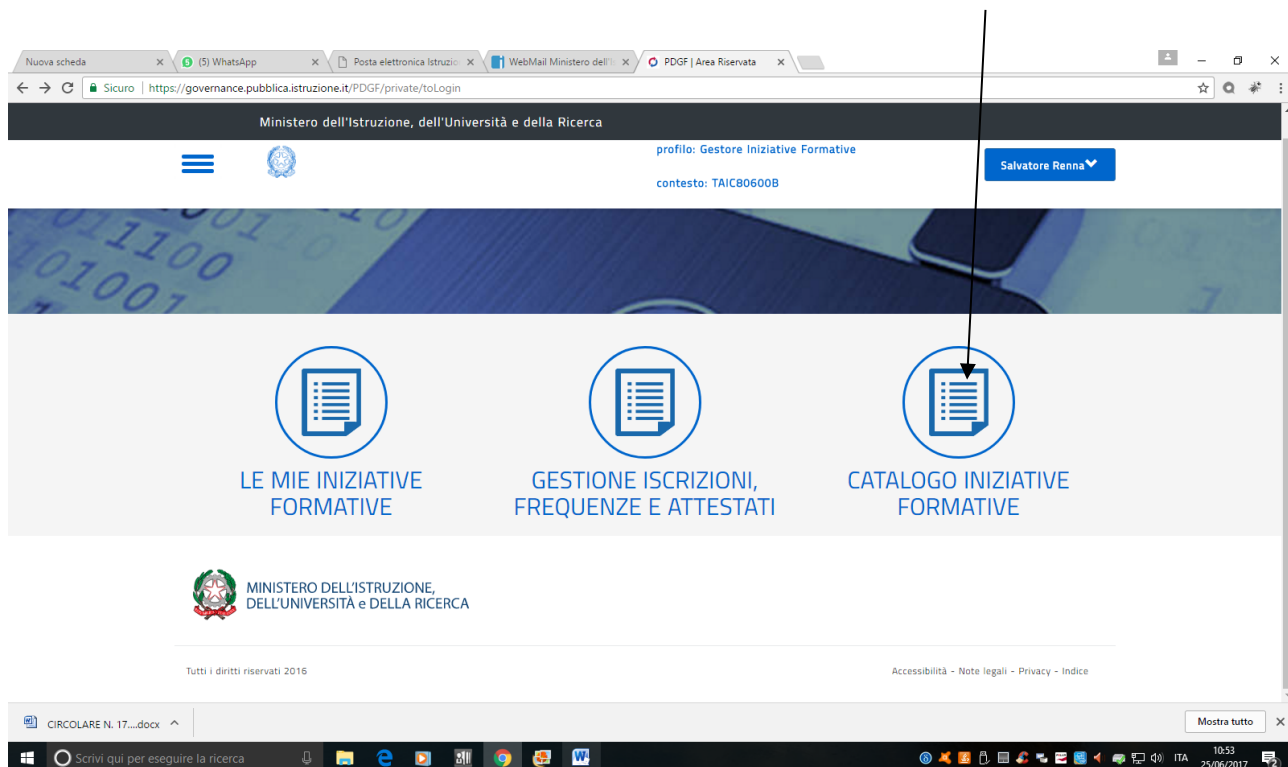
Nuova scheda ×   (5) WhatsApp ×   Posta elettronica Istruzio ×   WebMail Ministero dell'I ×   PDGF | Area Riservata ×

Sicuro | https://governance.pubblica.istruzione.it/PDGF/private/toLogin

Ministero dell'Istruzione, dell'Università e della Ricerca

profilo: Gestore Iniziative Formative

contesto: TAIC80600B

Salvatore Renna

LE MIE INIZIATIVE FORMATIVE

GESTIONE ISCRIZIONI, FREQUENZE E ATTESTATI

CATALOGO INIZIATIVE FORMATIVE

MINISTERO DELL'ISTRUZIONE, DELL'UNIVERSITÀ e DELLA RICERCA

Tutti i diritti riservati 2016

Accessibilità - Note legali - Privacy - Indice

CIRCOLARE N. 17....docx

Mostra tutto

Scrivi qui per eseguire la ricerca

ITA 10:53 25/06/2017